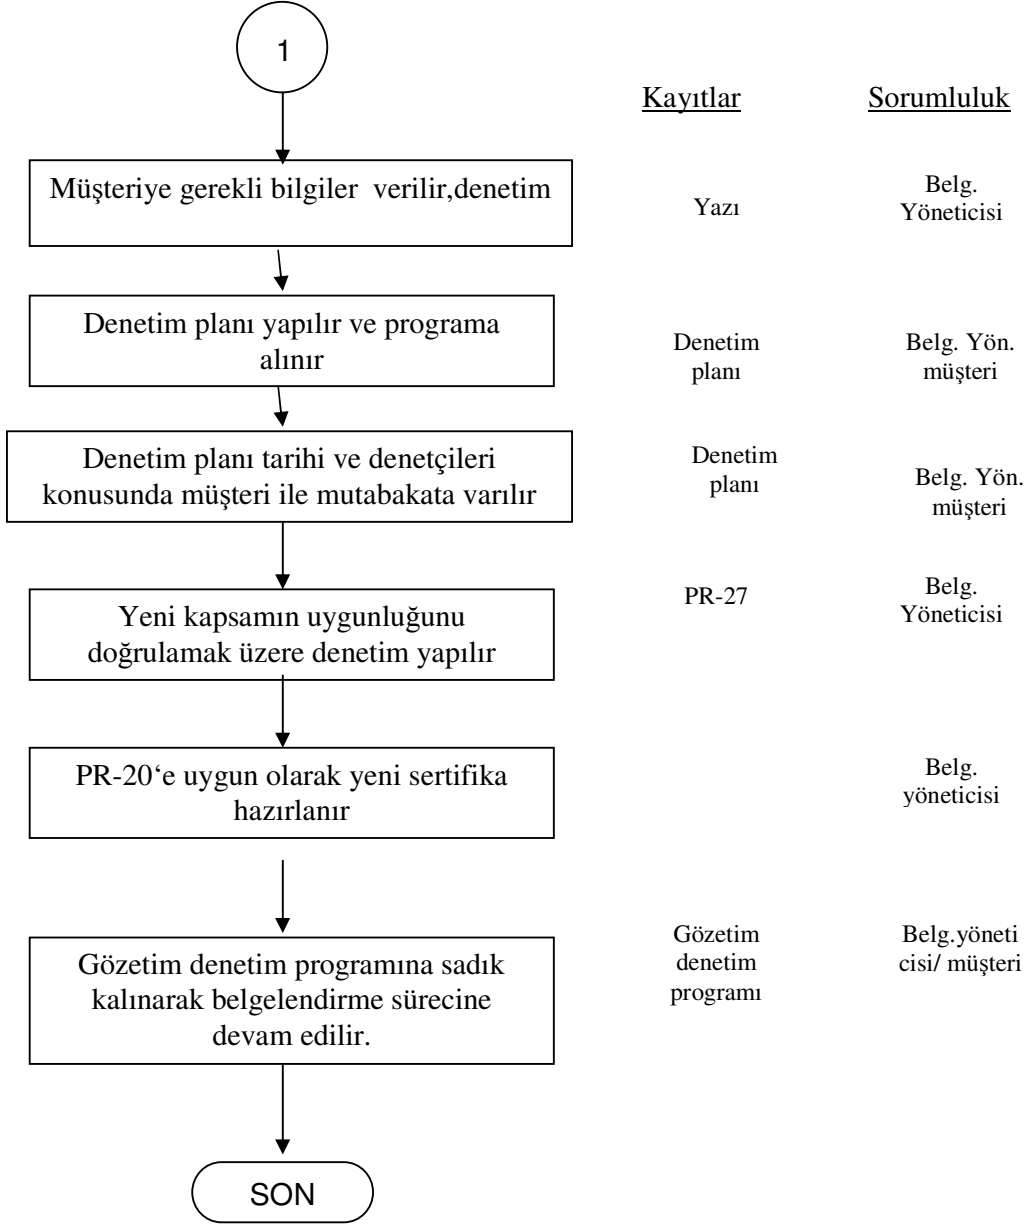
1

Kayıtlar

Sorumluluk

Müşteriye gerekli bilgiler verilir,denetim

Yazı

Belg. Yöneticisi

Denetim planı yapılır ve programa alınır

Denetim planı

Belg. Yön. müşteri

Denetim planı tarihi ve denetçileri konusunda müşteri ile mutabakata varılır

Denetim planı

Belg. Yön. müşteri

Yeni kapsamın uygunluğunu doğrulamak üzere denetim yapılır

PR-27

Belg. Yöneticisi

PR-20'e uygun olarak yeni sertifika hazırlanır

Belg. yöneticisi

Gözetim denetim programına sadık kalınarak belgelendirme sürecine devam edilir.

Gözetim denetim programı

Belg.yöneticisi/ müşteri

SON